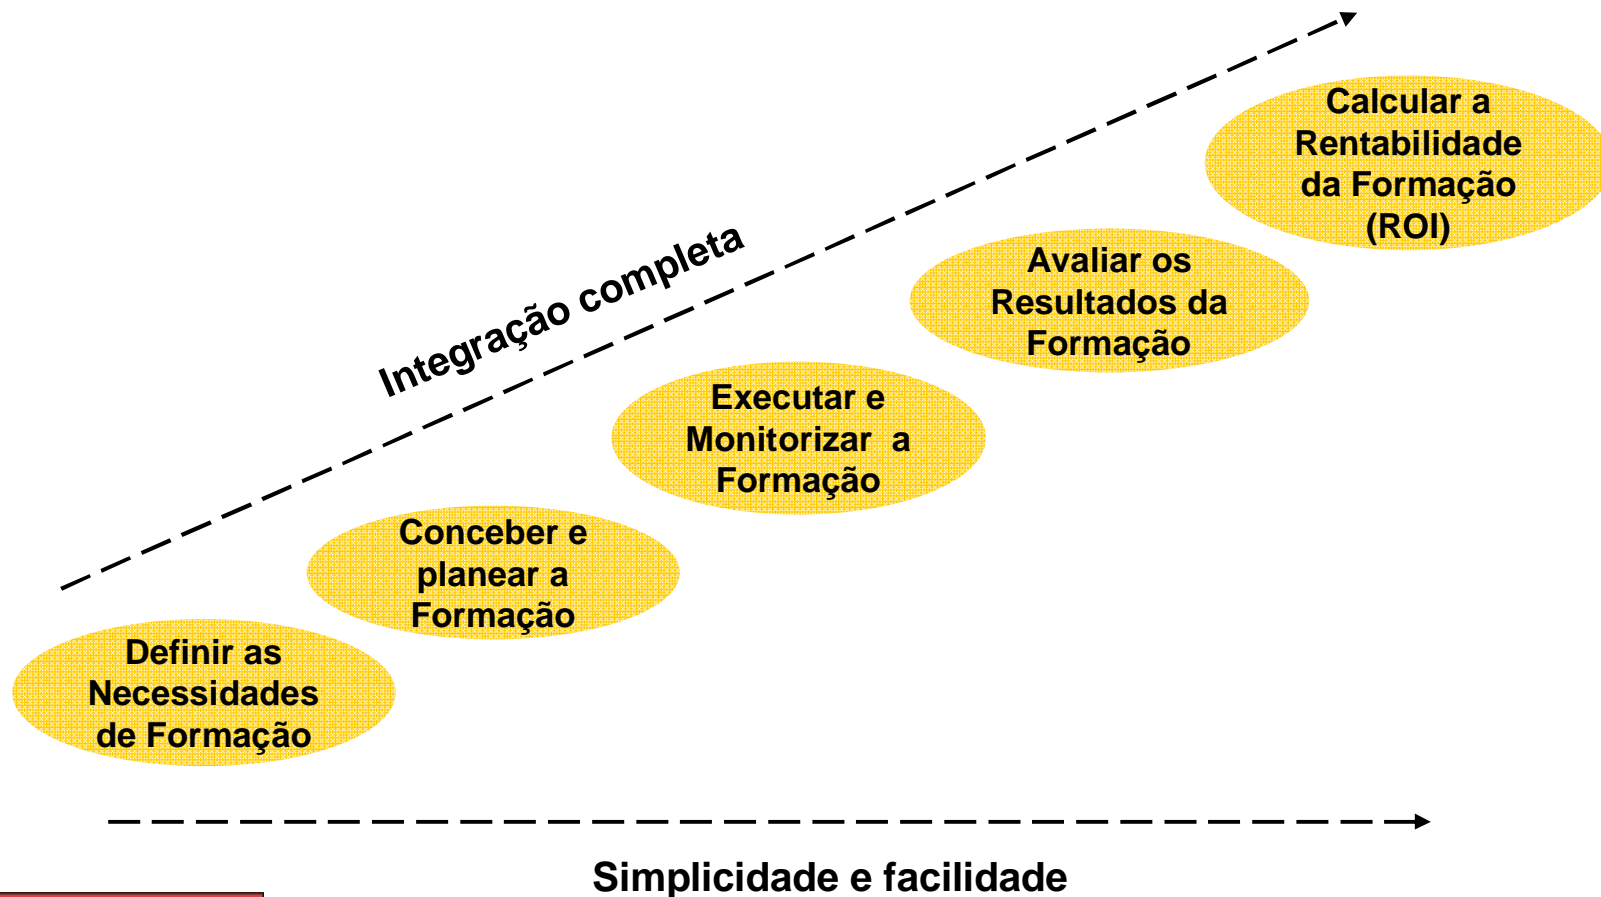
Integração completa

Calcular a Rentabilidade da Formação (ROI)

Avaliar os Resultados da Formação

Executar e Monitorizar a Formação

Conceber e planear a Formação

Definir as Necessidades de Formação

Simplicidade e facilidade